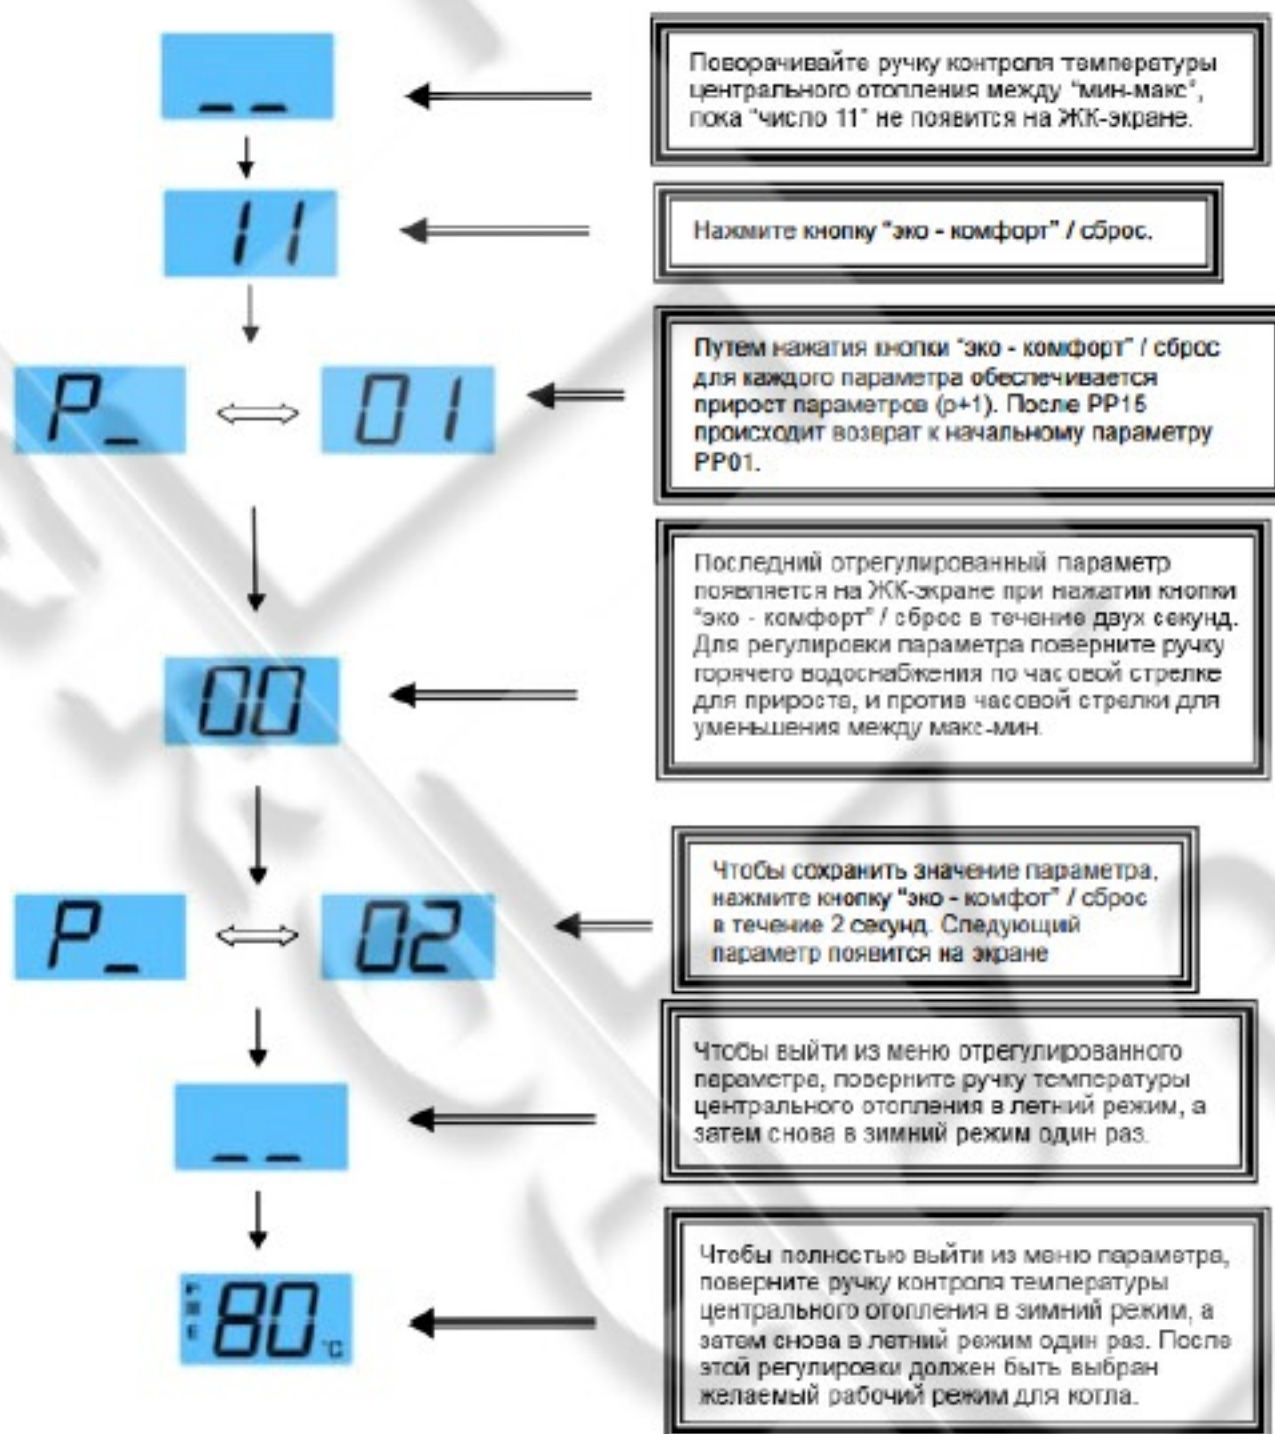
_ _

Поворачивайте ручку контроля температуры центрального отопления между "мин-макс", пока "число 11" не появится на ЖК-экране.

11

Нажмите кнопку "эко - комфорт" / сброс.

P_ 01

Путем нажатия кнопки "эко - комфорт" / сброс для каждого параметра обеспечивается прирост параметров (p+1). После PP15 происходит возврат к начальному параметру PP01.

00

Последний отрегулированный параметр появляется на ЖК-экране при нажатии кнопки "эко - комфорт" / сброс в течение двух секунд. Для регулировки параметра поверните ручку горячего водоснабжения по часовой стрелке для прироста, и против часовой стрелки для уменьшения между макс-мин.

P_ 02

Чтобы сохранить значение параметра, нажмите кнопку "эко - комфорт" / сброс в течение 2 секунд. Следующий параметр появится на экране

_ _

Чтобы выйти из меню отрегулированного параметре, поверните ручку температуры центрального отопления в летний режим, а затем снова в зимний режим один раз.

80 °C

Чтобы полностью выйти из меню параметра, поверните ручку контроля температуры центрального отопления в зимний режим, а затем снова в летний режим один раз. После этой регулировки должен быть выбран желаемый рабочий режим для котла.